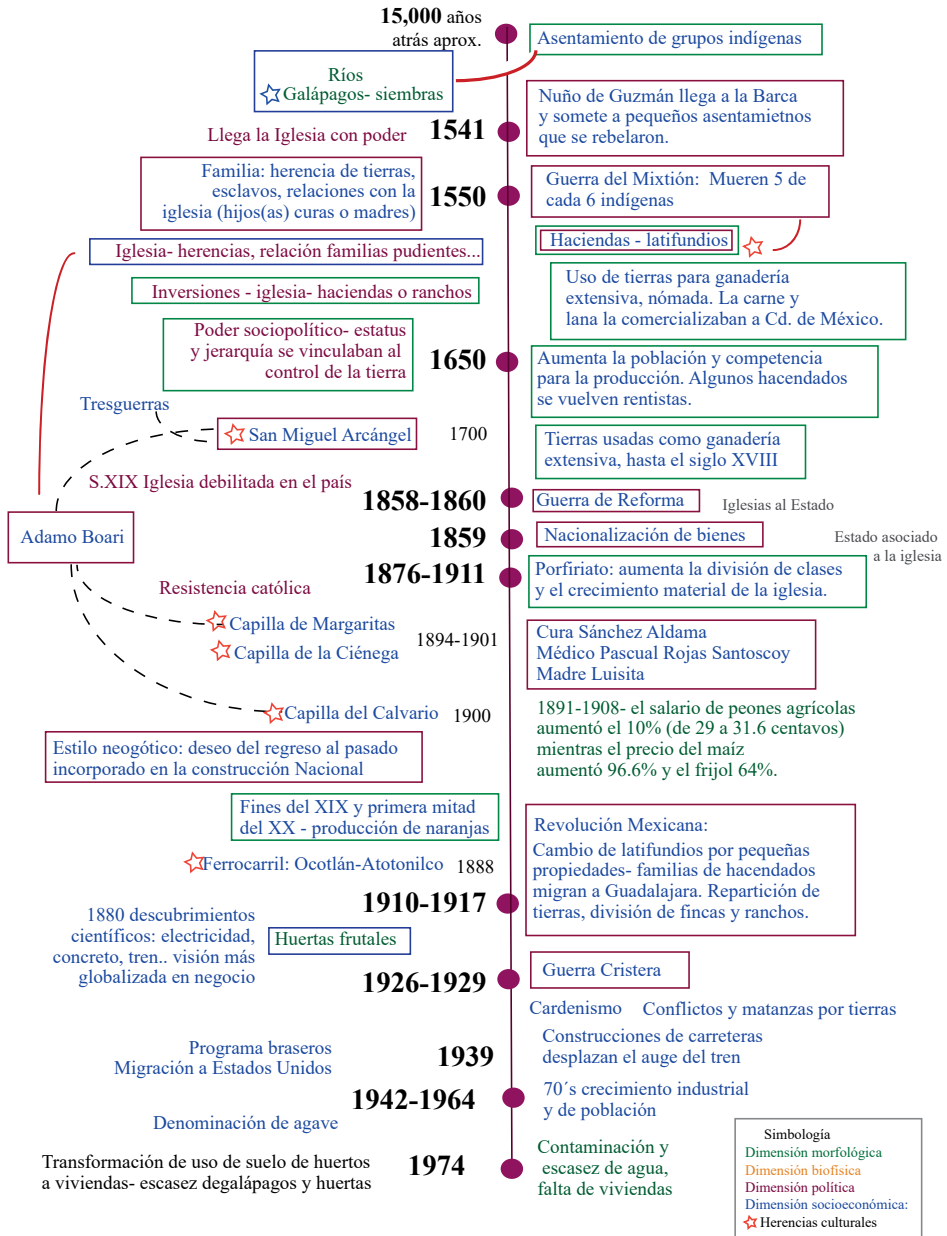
15,000 años atrás aprox.

Asentamiento de grupos indígenas

Ríos
☆ Galápagos- siembras

Nuño de Guzmán llega a la Barca y somete a pequeños asentamietnos que se rebelaron.

Llega la Iglesia con poder

1541

Familia: herencia de tierras, esclavos, relaciones con la iglesia (hijos(as) curas o madres)

1550

Guerra del Mixtión: Mueren 5 de cada 6 indígenas

Haciendas - latifundios ☆

Iglesia- herencias, relación familias pudientes...

Inversiones - iglesia- haciendas o ranchos

Uso de tierras para ganadería extensiva, nómada. La carne y lana la comercializaban a Cd. de México.

Poder sociopolítico- estatus y jerarquía se vinculaban al control de la tierra

1650

Aumenta la población y competencia para la producción. Algunos hacendados se vuelven rentistas.

Tresguerras

☆ San Miguel Arcángel

1700

Tierras usadas como ganadería extensiva, hasta el siglo XVIII

S.XIX Iglesia debilitada en el país

1858-1860

Guerra de Reforma

Iglesias al Estado

Adamo Boari

1859

Nacionalización de bienes

Estado asociado a la iglesia

1876-1911

Porfiriato: aumenta la división de clases y el crecimiento material de la iglesia.

Resistencia católica

☆ Capilla de Margaritas

☆ Capilla de la Ciénega

1894-1901

Cura Sánchez Aldama
Médico Pascual Rojas Santoscoy
Madre Luisita

☆ Capilla del Calvario

1900

1891-1908- el salario de peones agrícolas aumentó el 10% (de 29 a 31.6 centavos) mientras el precio del maíz aumentó 96.6% y el frijol 64%.

Estilo neogótico: deseo del regreso al pasado incorporado en la construcción Nacional

Fines del XIX y primera mitad del XX - producción de naranjas

Revolución Mexicana:
Cambio de latifundios por pequeñas propiedades- familias de hacendados migran a Guadalajara. Repartición de tierras, división de fincas y ranchos.

☆ Ferrocarril: Ocotlán-Atotonilco

1888

1910-1917

1880 descubrimientos científicos: electricidad, concreto, tren.. visión más globalizada en negocio

Huertas frutales

1926-1929

Guerra Cristera

Cardenismo

Conflictos y matanzas por tierras

Construcciones de carreteras desplazan el auge del tren

Programa braseros
Migración a Estados Unidos

1939

1942-1964

70´s crecimiento industrial y de población

Denominación de agave

Transformación de uso de suelo de huertos a viviendas- escasez degalápagos y huertas

1974

Contaminación y escasez de agua, falta de viviendas

Simbología
Dimensión morfológica
Dimensión biofísica
Dimensión política
Dimensión socioeconómica:
☆ Herencias culturales